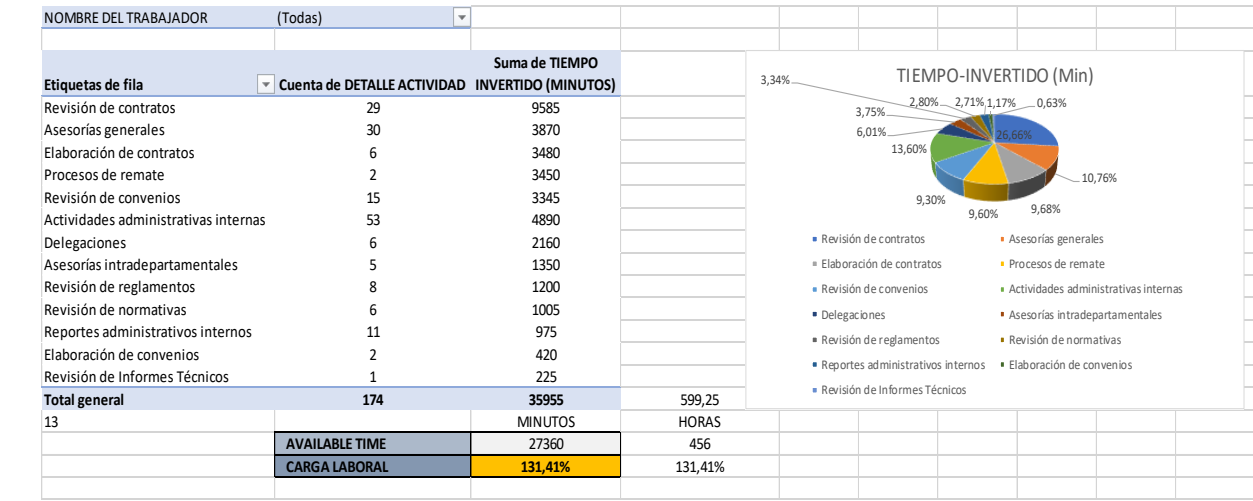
NOMBRE DEL TRABAJADOR (Todas)

| Etiquetas de fila | Cuenta de DETALLE ACTIVIDAD | Suma de TIEMPO INVERTIDO (MINUTOS) | |
|---|---|---|---|
| Revisión de contratos | 29 | 9585 | |
| Asesorías generales | 30 | 3870 | |
| Elaboración de contratos | 6 | 3480 | |
| Procesos de remate | 2 | 3450 | |
| Revisión de convenios | 15 | 3345 | |
| Actividades administrativas internas | 53 | 4890 | |
| Delegaciones | 6 | 2160 | |
| Asesorías intradepartamentales | 5 | 1350 | |
| Revisión de reglamentos | 8 | 1200 | |
| Revisión de normativas | 6 | 1005 | |
| Reportes administrativos internos | 11 | 975 | |
| Elaboración de convenios | 2 | 420 | |
| Revisión de Informes Técnicos | 1 | 225 | |
| Total general | 174 | 35955 | 599,25 |
| 13 | | MINUTOS | HORAS |
| | AVAILABLE TIME | 27360 | 456 |
| | CARGA LABORAL | 131,41% | 131,41% |

TIEMPO-INVERTIDO (Min)

3,34% 2,80% 2,71% 1,17% 0,63% 3,75% 6,01% 26,66% 13,60% 10,76% 9,30% 9,60% 9,68%

Revisión de contratos
Asesorías generales
Elaboración de contratos
Procesos de remate
Revisión de convenios
Actividades administrativas internas
Delegaciones
Asesorías intradepartamentales
Revisión de reglamentos
Revisión de normativas
Reportes administrativos internos
Elaboración de convenios
Revisión de Informes Técnicos